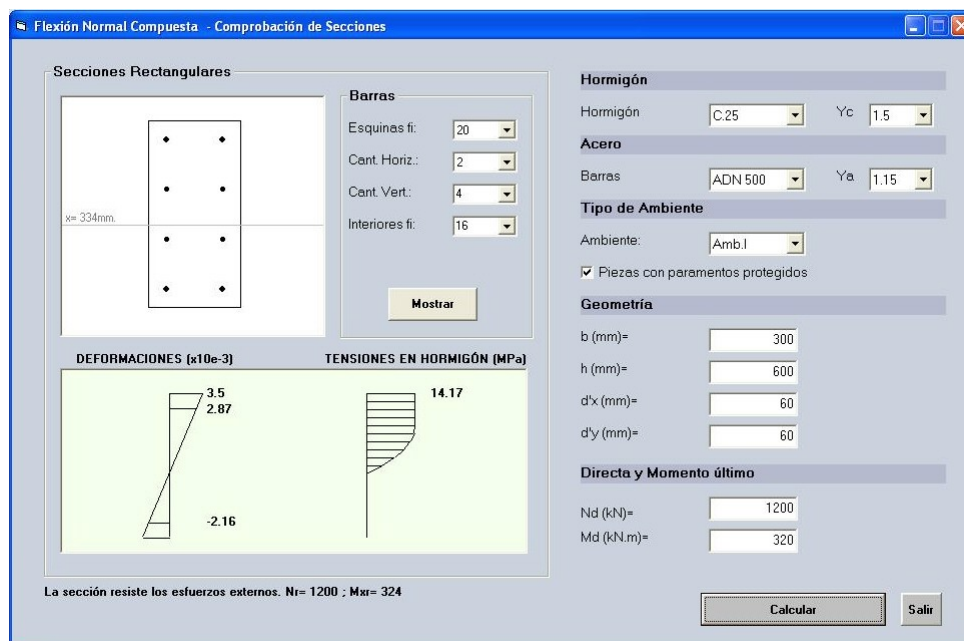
Flexión Normal Compuesta - Comprobación de Secciones

Secciones Rectangulares

x= 334mm.

Barras

Esquinas fi: 20

Cant. Horiz.: 2

Cant. Vert.: 4

Interiores fi: 16

Mostrar

DEFORMACIONES (x10e-3)

3.5
2.87

-2.16

TENSIONES EN HORMIGÓN (MPa)

14.17

La sección resiste los esfuerzos externos. Nr= 1200 ; Mxr= 324

Hormigón

Hormigón C.25 Yc 1.5

Acero

Barras ADN 500 Ya 1.15

Tipo de Ambiente

Ambiente: Amb.I

Piezas con paramentos protegidos

Geometría

b (mm)= 300

h (mm)= 600

d'x (mm)= 60

d'y (mm)= 60

Directa y Momento último

Nd (kN)= 1200

Md (kN.m)= 320

Calcular

Salir